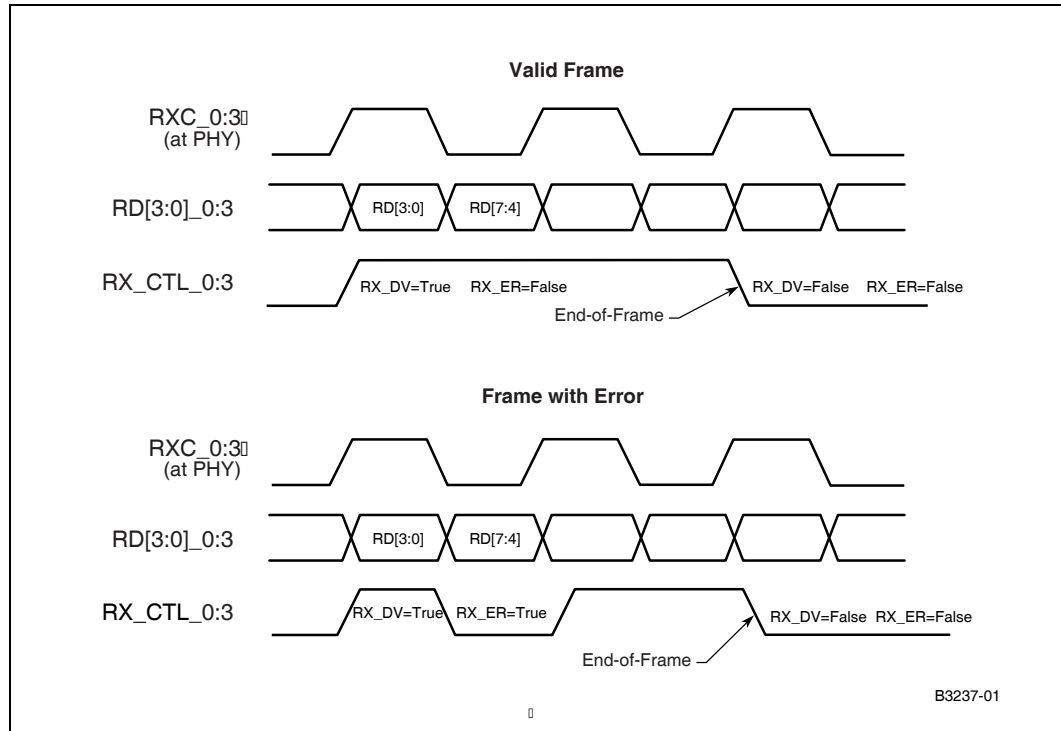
Valid Frame

RXC_0:3
(at PHY)

RD[3:0]_0:3

RD[3:0]

RD[7:4]

RX_CTL_0:3

RX_DV=True RX_ER=False

RX_DV=False RX_ER=False

End-of-Frame

Frame with Error

RXC_0:3
(at PHY)

RD[3:0]_0:3

RD[3:0]

RD[7:4]

RX_CTL_0:3

RX_DV=True

RX_ER=True

RX_DV=False RX_ER=False

End-of-Frame

B3237-01